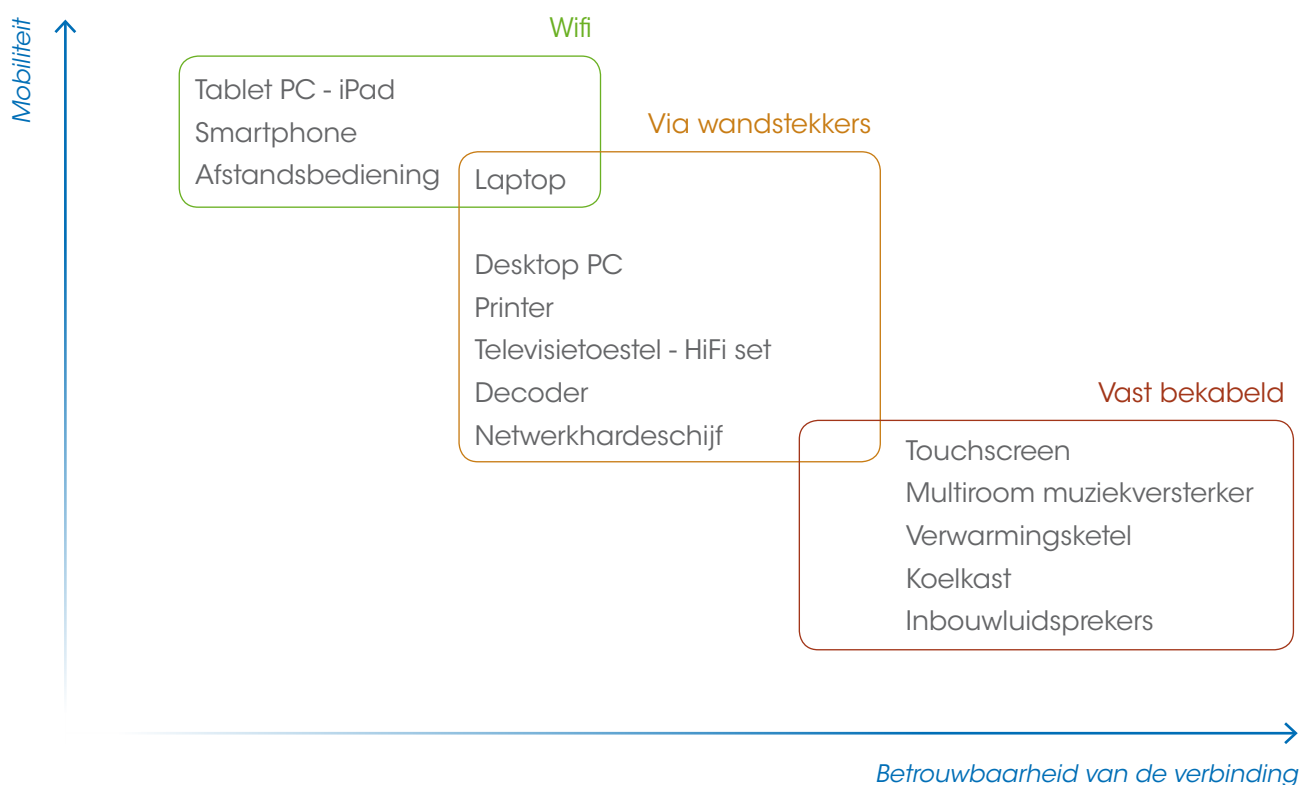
Mobiliteit

Wifi

Tablet PC - iPad
Smartphone
Afstandsbediening

Via wandstekkers

Laptop

Desktop PC
Printer
Televisietoestel - HiFi set
Decoder
Netwerkhardeschijf

Vast bekabeld

Touchscreen
Multiroom muziekversterker
Verwarmingsketel
Koelkast
Inbouwluidsprekers

Betrouwbaarheid van de verbinding